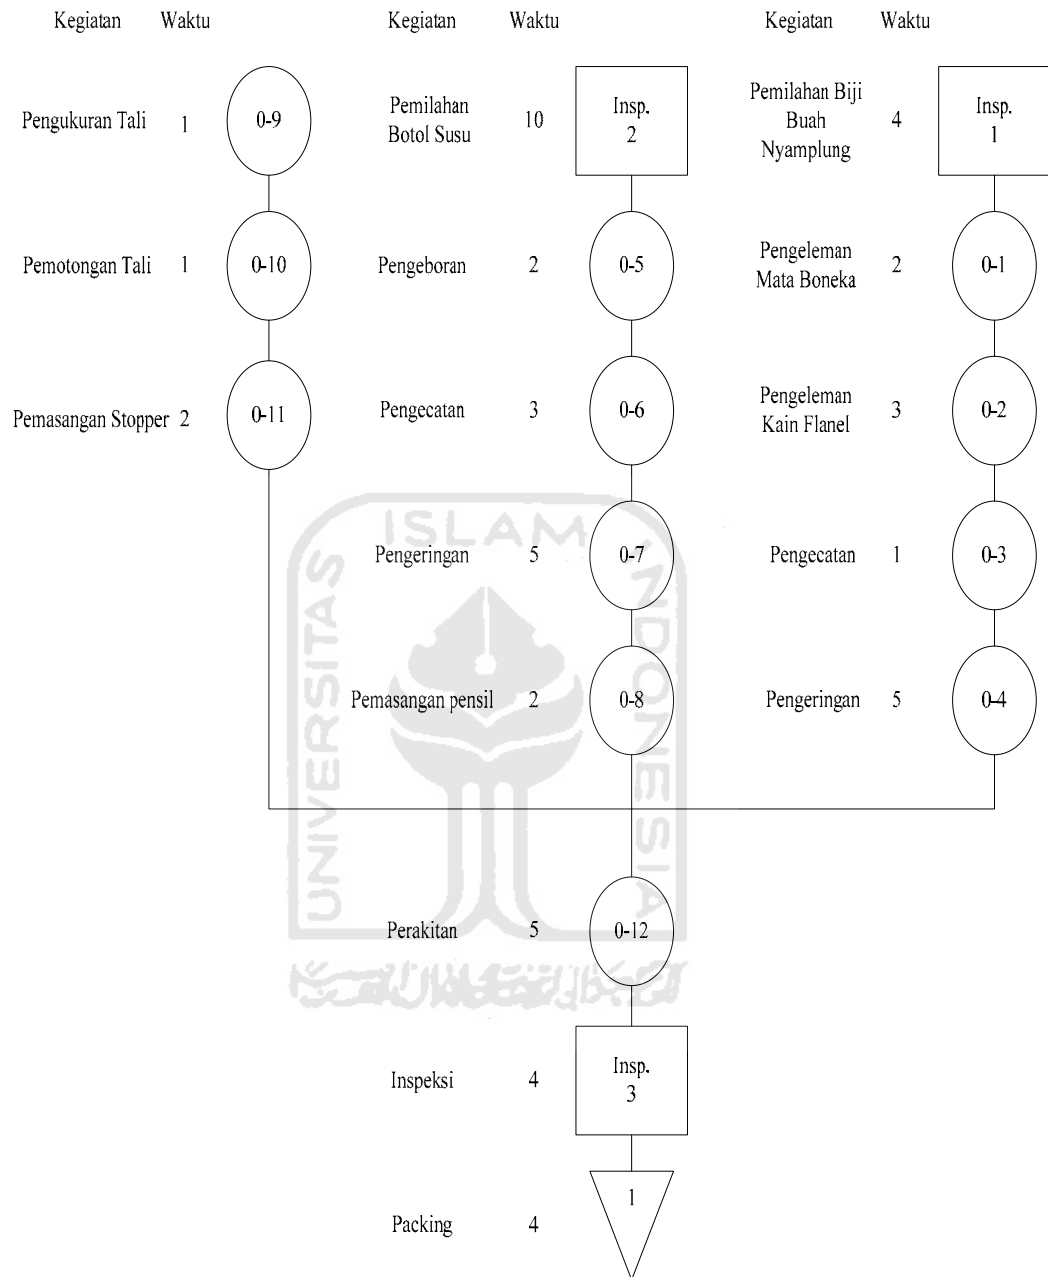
Kegiatan Waktu

Pengukuran Tali 1 0-9

Pemotongan Tali 1 0-10

Pemasangan Stopper 2 0-11

Kegiatan Waktu

Pemilahan Botol Susu 10 Insp. 2

Pengeboran 2 0-5

Pengecatan 3 0-6

Pengeringan 5 0-7

Pemasangan pensil 2 0-8

Kegiatan Waktu

Pemilahan Biji Buah Nyamplung 4 Insp. 1

Pengeleman Mata Boneka 2 0-1

Pengeleman Kain Flanel 3 0-2

Pengecatan 1 0-3

Pengeringan 5 0-4

ISLAM UNIVERSITAS INDONESIA

Perakitan 5 0-12

Inspeksi 4 Insp. 3

Packing 4 1